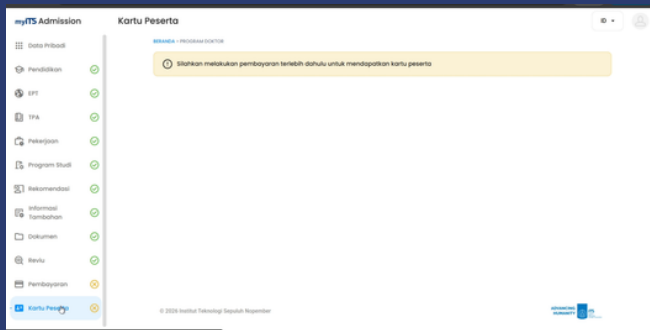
myITS Admission

Kartu Peserta

ID

Data Pribadi
Pendidikan
EPT
TPA
Pekerjaan
Program Studi
Rekomendasi
Informasi Tambahan
Dokumen
Reviu
Pembayaran
Kartu Peserta

BERANDA > PROGRAM DOKTOR

Silahkan melakukan pembayaran terlebih dahulu untuk mendapatkan kartu peserta

© 2026 Institut Teknologi Sepuluh Nopember

ADVANCING HUMANITY ITS